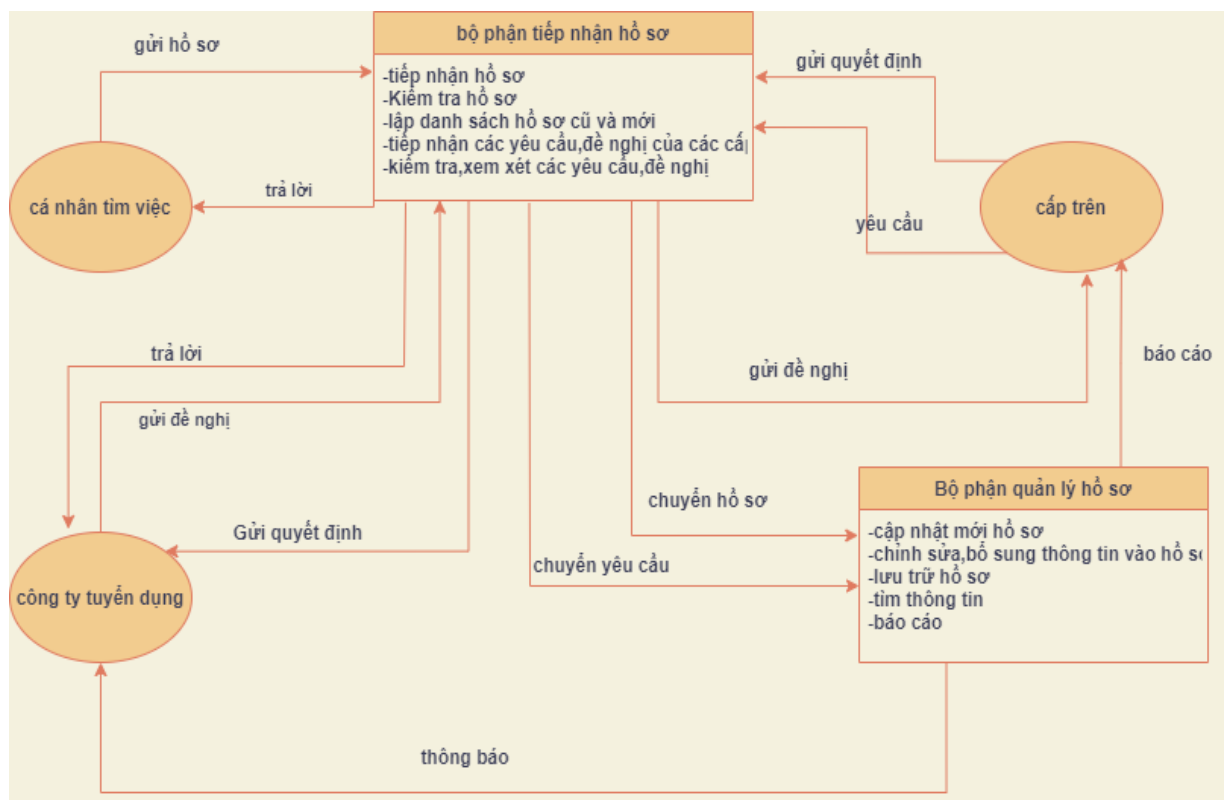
gửi hồ sơ

bộ phận tiếp nhận hồ sơ

-tiếp nhận hồ sơ
-Kiểm tra hồ sơ
-lập danh sách hồ sơ cũ và mới
-tiếp nhận các yêu cầu,đề nghị của các cấ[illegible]
-kiểm tra,xem xét các yêu cầu,đề nghị

gửi quyết định

cá nhân tìm việc

trả lời

cấp trên

yêu cầu

báo cáo

trả lời

gửi đề nghị

gửi đề nghị

chuyển hồ sơ

Bộ phận quản lý hồ sơ

-cập nhật mới hồ sơ
-chỉnh sửa,bổ sung thông tin vào hồ s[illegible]
-lưu trữ hồ sơ
-tìm thông tin
-báo cáo

Gửi quyết định

công ty tuyển dụng

chuyển yêu cầu

thông báo